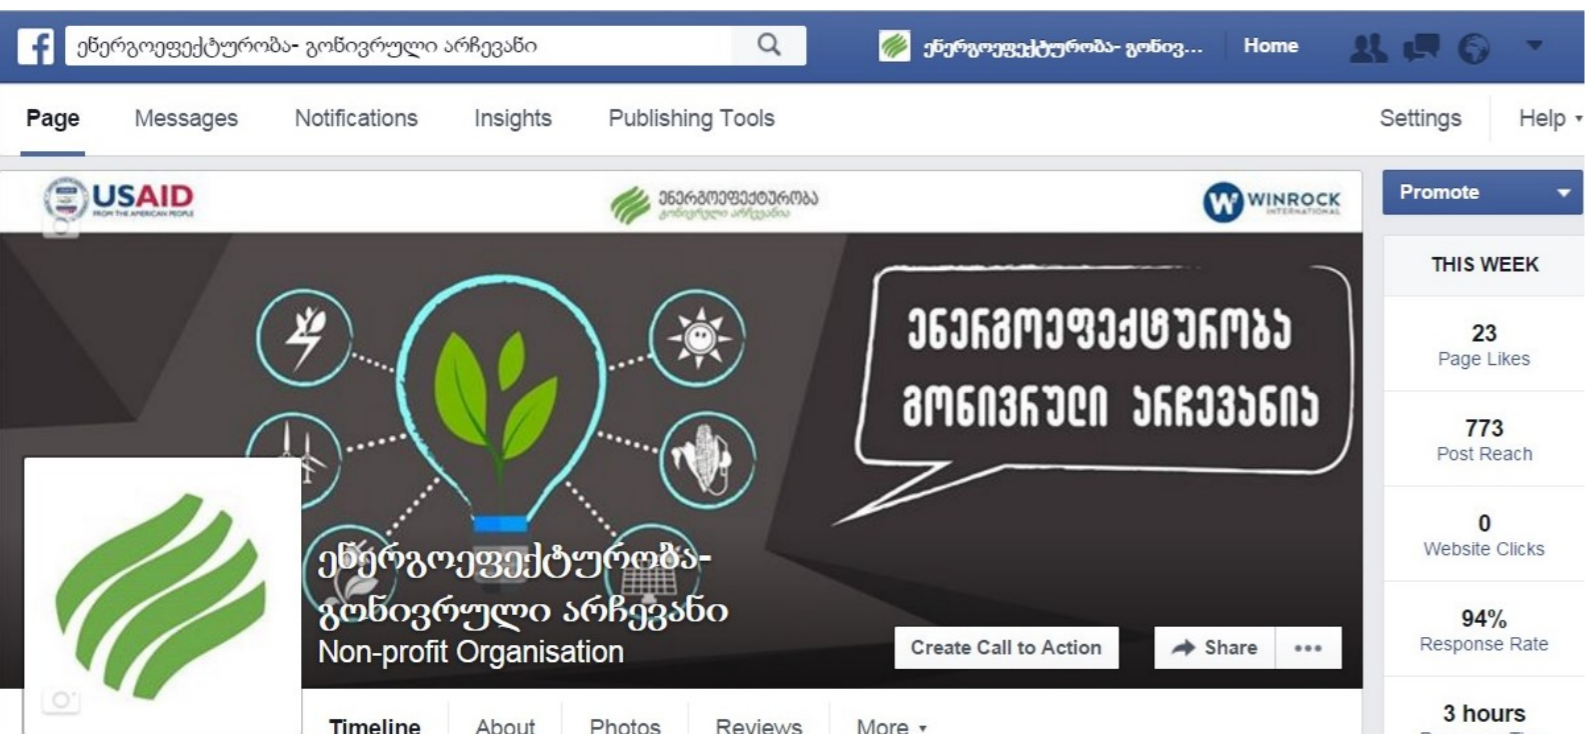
ენერგოეფექტურობა- გონივრული არჩევანი

ენერგოეფექტურობა- გონივ...

Home

Page
Messages
Notifications
Insights
Publishing Tools
Settings
Help

USAID
FROM THE AMERICAN PEOPLE

ენერგოეფექტურობა
გონივრული არჩევანი

WINROCK
INTERNATIONAL

ენერგოეფექტურობა გონივრული არჩევანია

ენერგოეფექტურობა- გონივრული არჩევანი
Non-profit Organisation

Create Call to Action
Share
•••

Timeline
About
Photos
Reviews
More

Promote

THIS WEEK

23
Page Likes

773
Post Reach

0
Website Clicks

94%
Response Rate

3 hours